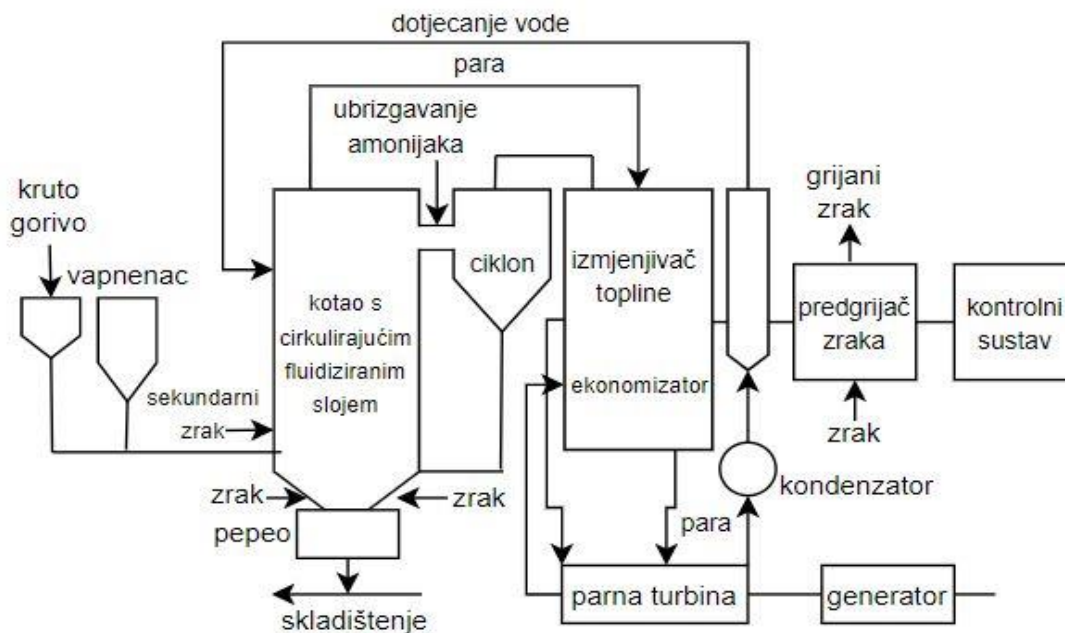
dotjecanje vode

para

ubrizgavanje amonijaka

kruto gorivo

vapnenac

kotao s cirkulirajućim fluidiziranim slojem

ciklon

izmjenjivač topline

ekonomizator

grijani zrak

predgrijač zraka

kontrolni sustav

zrak

sekundarni zrak

zrak

zrak

pepeo

kondenzator

para

skladištenje

parna turbina

generator